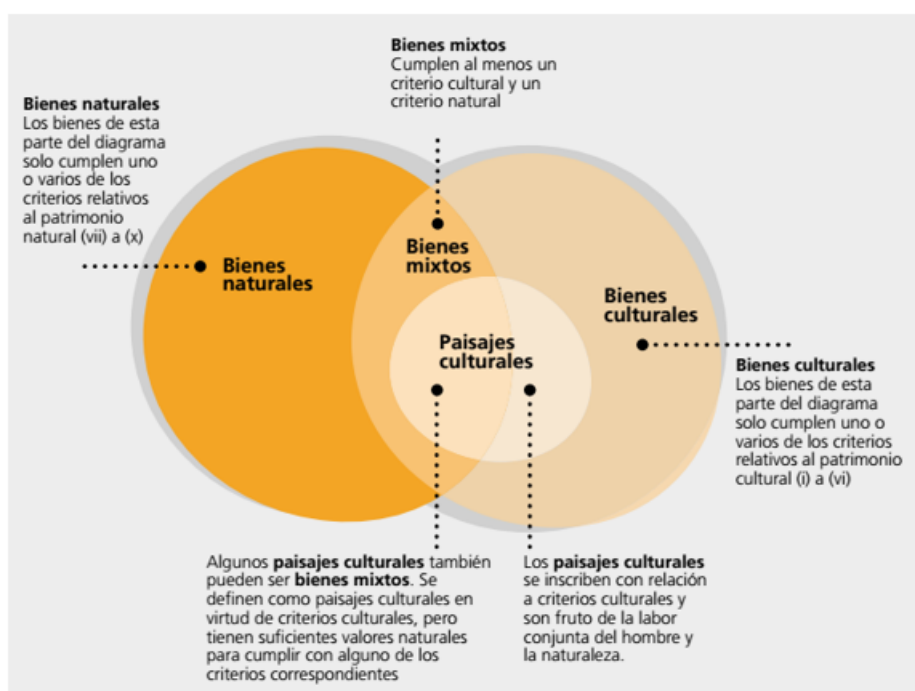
**Bienes mixtos**
Cumplen al menos un criterio cultural y un criterio natural

**Bienes naturales**
Los bienes de esta parte del diagrama solo cumplen uno o varios de los criterios relativos al patrimonio natural (vii) a (x)

Bienes mixtos

Bienes naturales

Bienes culturales

Paisajes culturales

**Bienes culturales**
Los bienes de esta parte del diagrama solo cumplen uno o varios de los criterios relativos al patrimonio cultural (i) a (vi)

Algunos **paisajes culturales** también pueden ser **bienes mixtos**. Se definen como paisajes culturales en virtud de criterios culturales, pero tienen suficientes valores naturales para cumplir con alguno de los criterios correspondientes

Los **paisajes culturales** se inscriben con relación a criterios culturales y son fruto de la labor conjunta del hombre y la naturaleza.